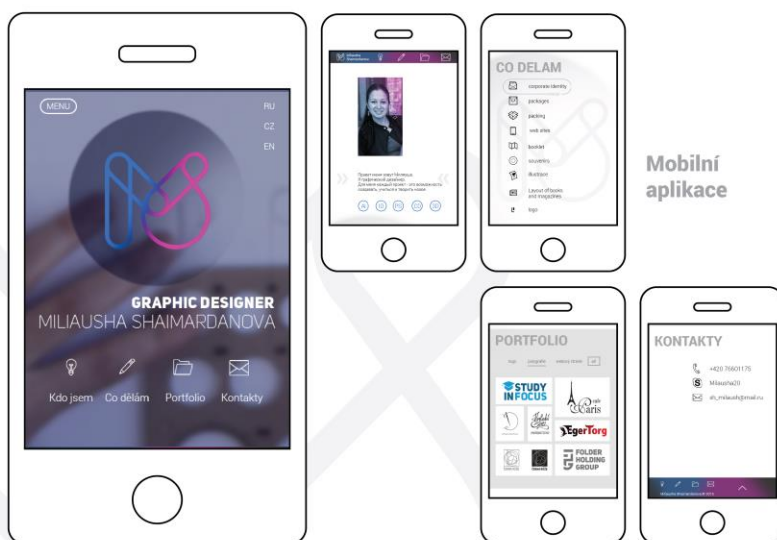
MENU

RU
CZ
EN

GRAPHIC DESIGNER
MILIAUSHA SHAIMARDANOVA

Kdo jsem Co dělám Portfolio Kontakty

Miliausha Shaimardanova

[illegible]

CO DELAM

corporate identity
packages
packing
web sites
booklet
souvenirs
illustration
Layout of books and magazines
logo

Mobilní aplikace

PORTFOLIO

logo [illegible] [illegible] all

STUDY IN FOCUS
Paris
EgerTorg
FOLDER HOLDING GROUP

KONTAKTY

+420 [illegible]
Milausha20
sh_miliausha@mail.ru